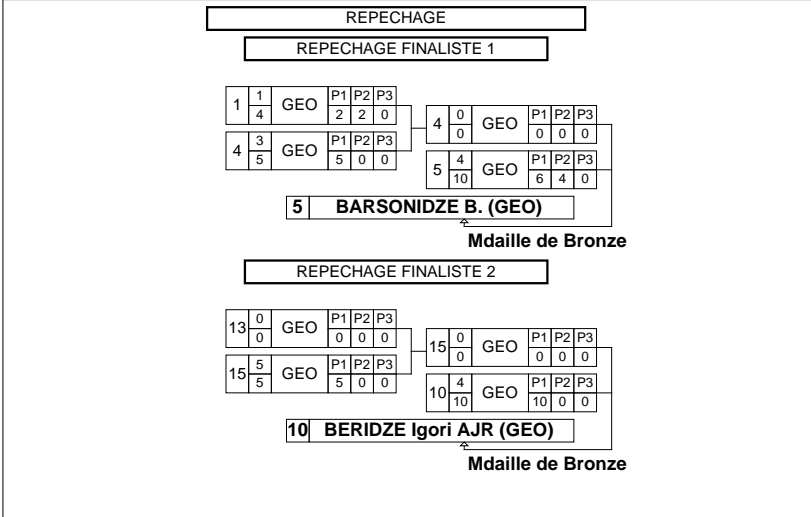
REPECHAGE

REPECHAGE FINALISTE 1

| 1 | $\frac{1}{4}$ | GEO | P1 | P2 | P3 |
|---|---|---|---|---|---|
| | | | 2 | 2 | 0 |

| 4 | $\frac{3}{5}$ | GEO | P1 | P2 | P3 |
|---|---|---|---|---|---|
| | | | 5 | 0 | 0 |

| 4 | $\frac{0}{0}$ | GEO | P1 | P2 | P3 |
|---|---|---|---|---|---|
| | | | 0 | 0 | 0 |

| 5 | $\frac{4}{10}$ | GEO | P1 | P2 | P3 |
|---|---|---|---|---|---|
| | | | 6 | 4 | 0 |

5 BARSONIDZE B. (GEO)

Mdaille de Bronze

REPECHAGE FINALISTE 2

| 13 | $\frac{0}{0}$ | GEO | P1 | P2 | P3 |
|---|---|---|---|---|---|
| | | | 0 | 0 | 0 |

| 15 | $\frac{5}{5}$ | GEO | P1 | P2 | P3 |
|---|---|---|---|---|---|
| | | | 5 | 0 | 0 |

| 15 | $\frac{0}{0}$ | GEO | P1 | P2 | P3 |
|---|---|---|---|---|---|
| | | | 0 | 0 | 0 |

| 10 | $\frac{4}{10}$ | GEO | P1 | P2 | P3 |
|---|---|---|---|---|---|
| | | | 10 | 0 | 0 |

10 BERIDZE Igori AJR (GEO)

Mdaille de Bronze